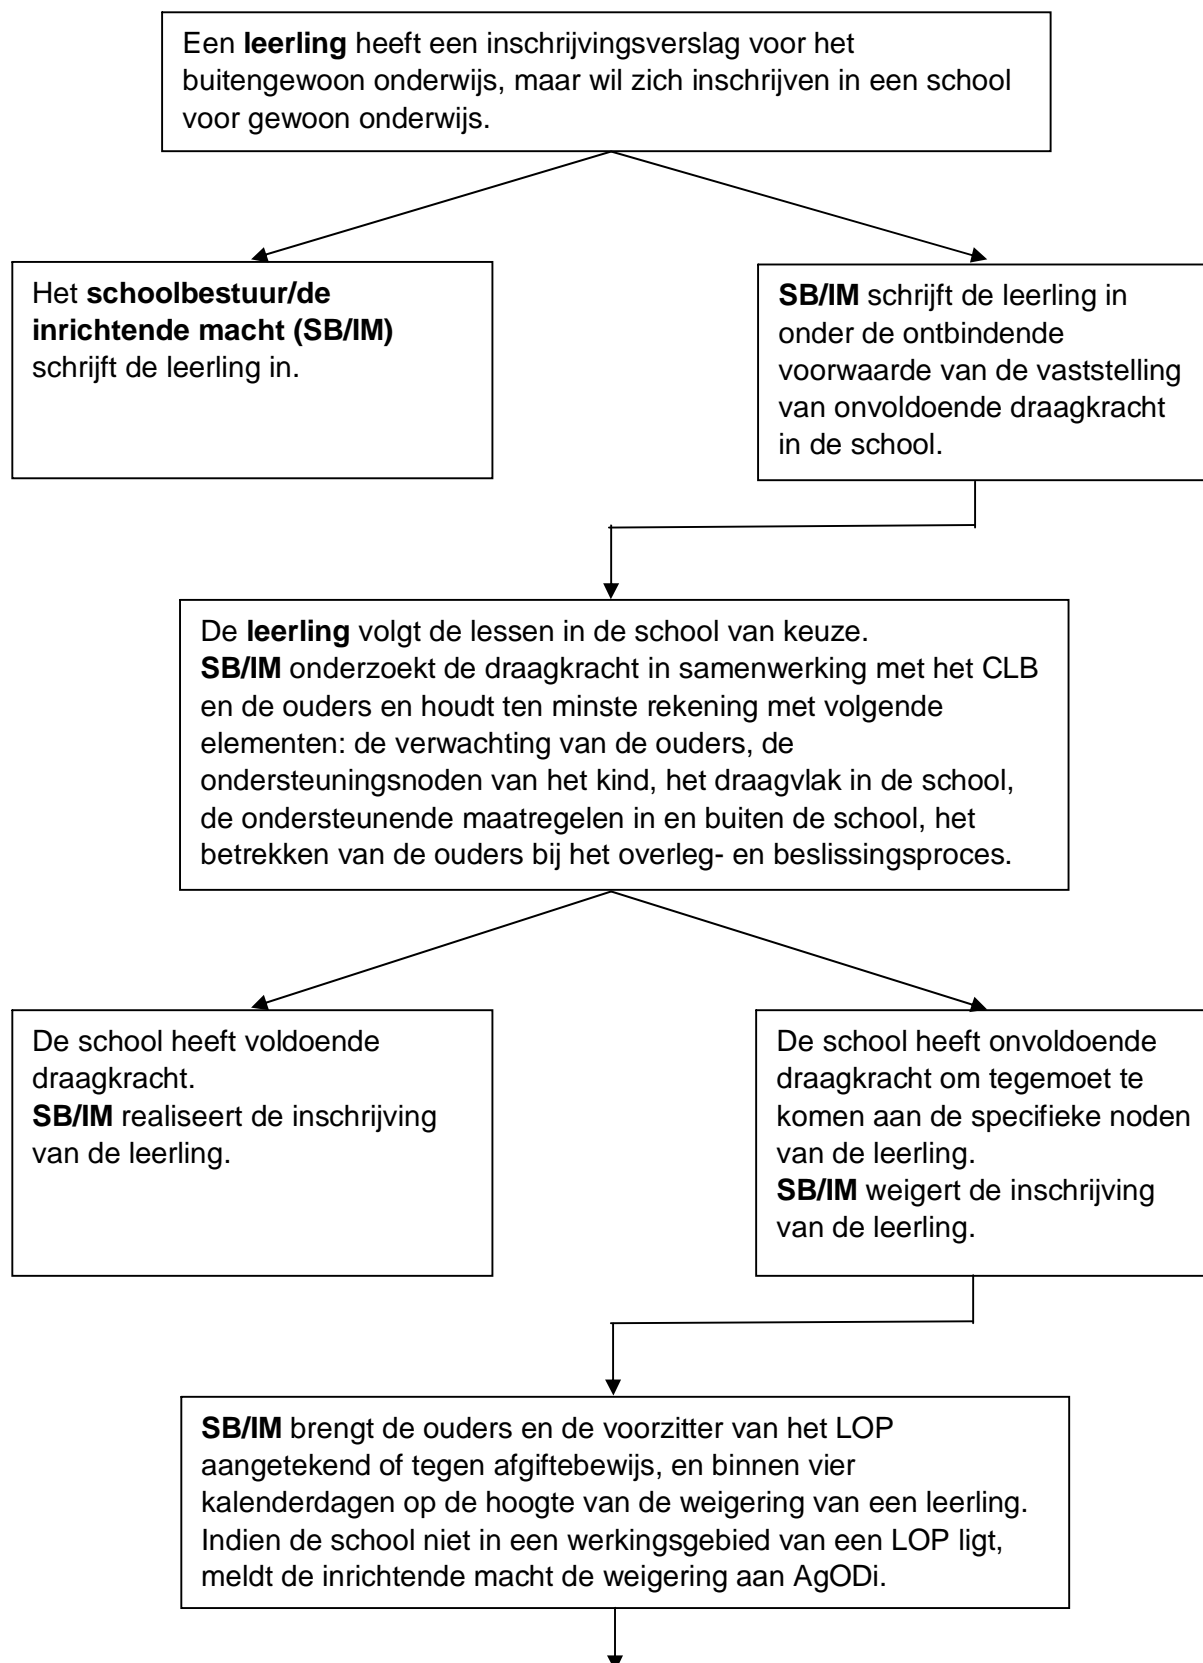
Een leerling heeft een inschrijvingsverslag voor het buitengewoon onderwijs, maar wil zich inschrijven in een school voor gewoon onderwijs.

Het schoolbestuur/de inrichtende macht (SB/IM) schrijft de leerling in.

SB/IM schrijft de leerling in onder de ontbindende voorwaarde van de vaststelling van onvoldoende draagkracht in de school.

De leerling volgt de lessen in de school van keuze.
SB/IM onderzoekt de draagkracht in samenwerking met het CLB en de ouders en houdt ten minste rekening met volgende elementen: de verwachting van de ouders, de ondersteuningsnoden van het kind, het draagvlak in de school, de ondersteunende maatregelen in en buiten de school, het betrekken van de ouders bij het overleg- en beslissingsproces.

De school heeft voldoende draagkracht.
SB/IM realiseert de inschrijving van de leerling.

De school heeft onvoldoende draagkracht om tegemoet te komen aan de specifieke noden van de leerling.
SB/IM weigert de inschrijving van de leerling.

SB/IM brengt de ouders en de voorzitter van het LOP aangetekend of tegen afgiftebewijs, en binnen vier kalenderdagen op de hoogte van de weigering van een leerling. Indien de school niet in een werkingsgebied van een LOP ligt, meldt de inrichtende macht de weigering aan AgODi.